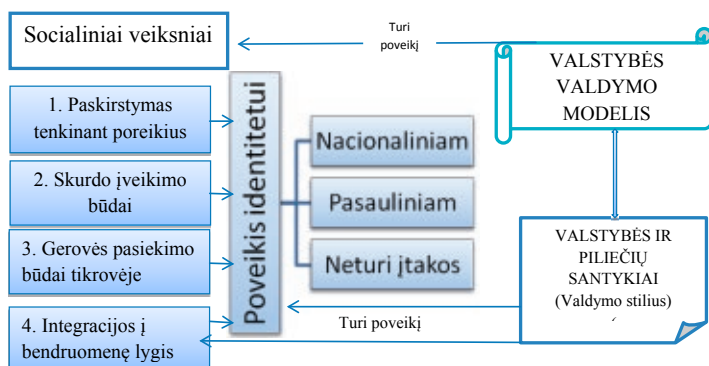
Socialiniai veiksniai

Turi poveikį

VALSTYBĖS VALDYMO MODELIS

1. Paskirstymas tenkinant poreikius

2. Skurdo įveikimo būdai

3. Gerovės pasiekimo būdai tikrovėje

4. Integracijos į bendruomenę lygis

Poveikis identitetui

Nacionaliniam

Pasauliniam

Neturi įtakos

VALSTYBĖS IR PILIEČIŲ SANTYKIAI (Valdymo stilius)

Turi poveikį